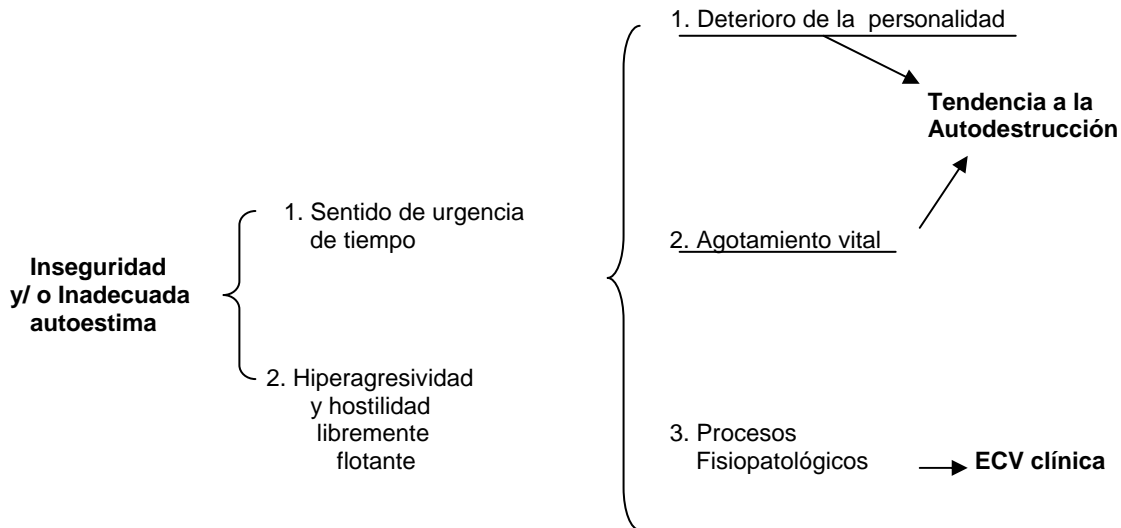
Inseguridad y/ o Inadecuada autoestima

1. Sentido de urgencia de tiempo

2. Hiperagresividad y hostilidad libremente flotante

1. Deterioro de la personalidad

Tendencia a la Autodestrucción

2. Agotamiento vital

3. Procesos Fisiopatológicos

ECV clínica